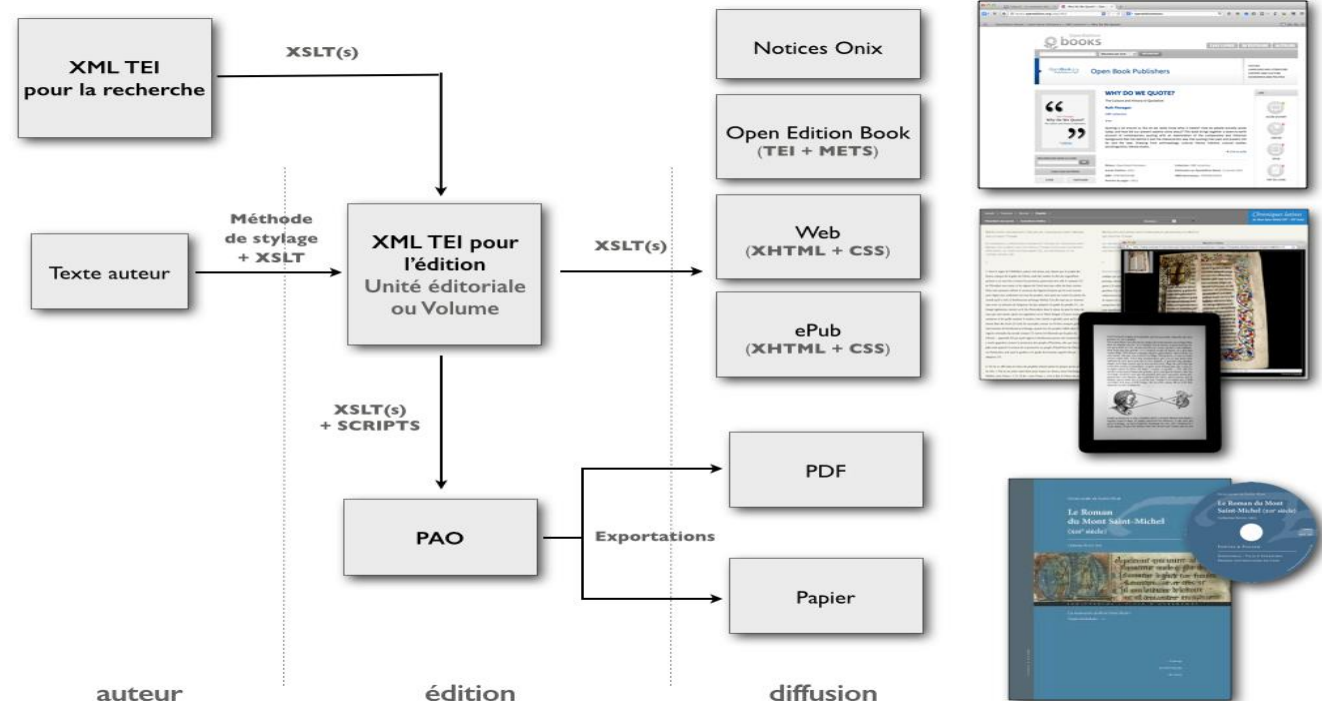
XML TEI pour la recherche

XSLT(s)

Méthode de stylage + XSLT

Texte auteur

XML TEI pour l'édition
Unité éditoriale ou Volume

XSLT(s)

XSLT(s) + SCRIPTS

PAO

Exportations

Notices Onix

Open Edition Book (TEI + METS)

Web (XHTML + CSS)

ePub (XHTML + CSS)

PDF

Papier

auteur

édition

diffusion

books

Open Book Publishers

WHY DO WE QUOTE?

Le Roman du Mont Saint-Michel

Le Roman du Mont Saint-Michel